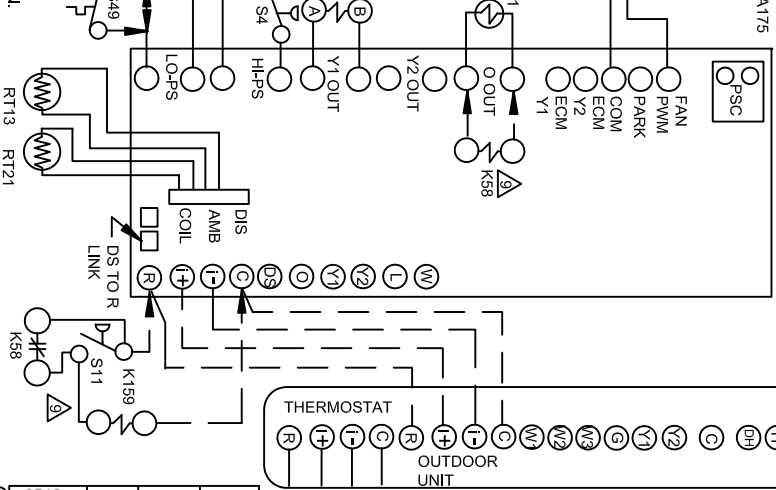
49
S4
A
B
1
A175
LO-PS
HI-PS
Y1 OUT
Y2 OUT
O OUT
Y1
ECM
Y2
ECM
COM
PARK
FAN
PWM
PSC
RT13
RT21
K58
9
COIL
AMB
DIS
DS TO R
LINK
R
i+
i-
C
DS
O
Y1
Y2
L
W
K58
S11
K159
9
THERMOSTAT
R
i+
i-
C
R
i+
i-
C
W
W2
W3
G
Y1
Y2
C
DH
OUTDOOR
UNIT